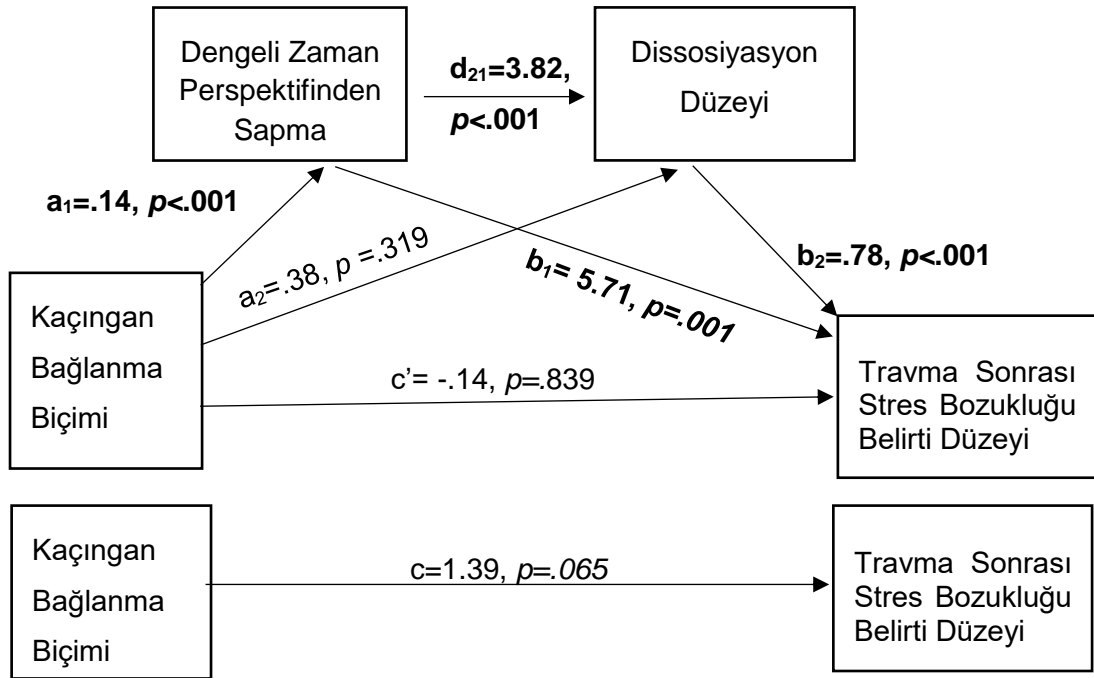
Dengeli Zaman Perspektifinden Sapma

$d_{21}$=3.82, p<.001

Dissosiyasyon Düzeyi

$a_1$=.14, p<.001

$a_2$=.38, p =.319

$b_1$= 5.71, p=.001

$b_2$=.78, p<.001

Kaçıngan Bağlanma Biçimi

c' = -.14, p=.839

Travma Sonrası Stres Bozukluğu Belirti Düzeyi

Kaçıngan Bağlanma Biçimi

c=1.39, p=.065

Travma Sonrası Stres Bozukluğu Belirti Düzeyi